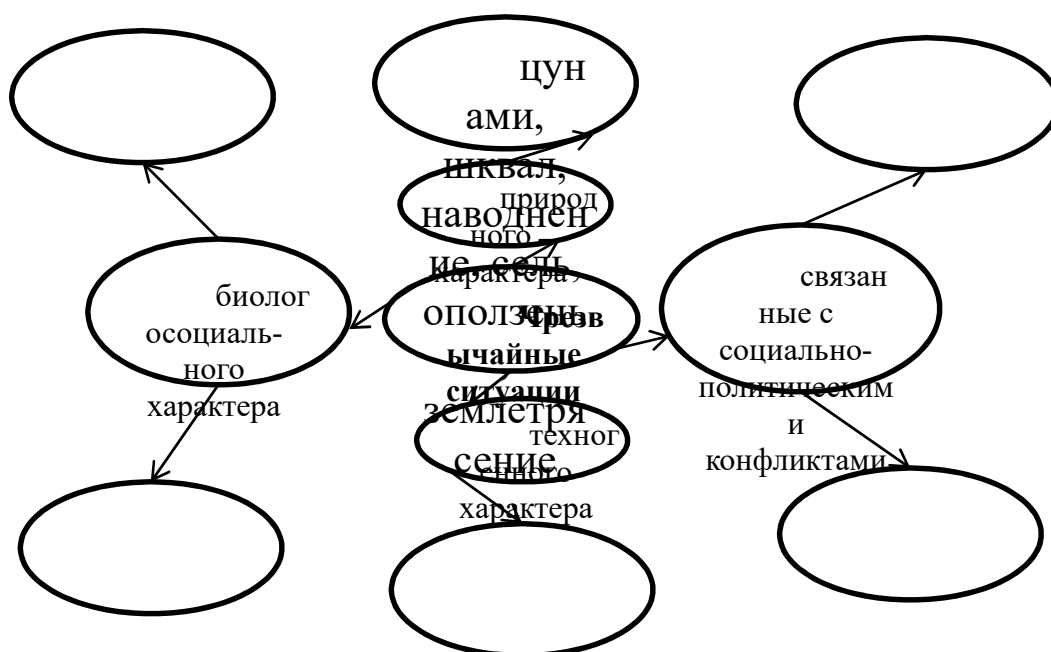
цунами, шквал, наводнение, сель, оползни, землетрясение

природного характера

Чрезвычайные ситуации

биологосоциального характера

связанные с социально-политическими конфликтами

техногенного характера